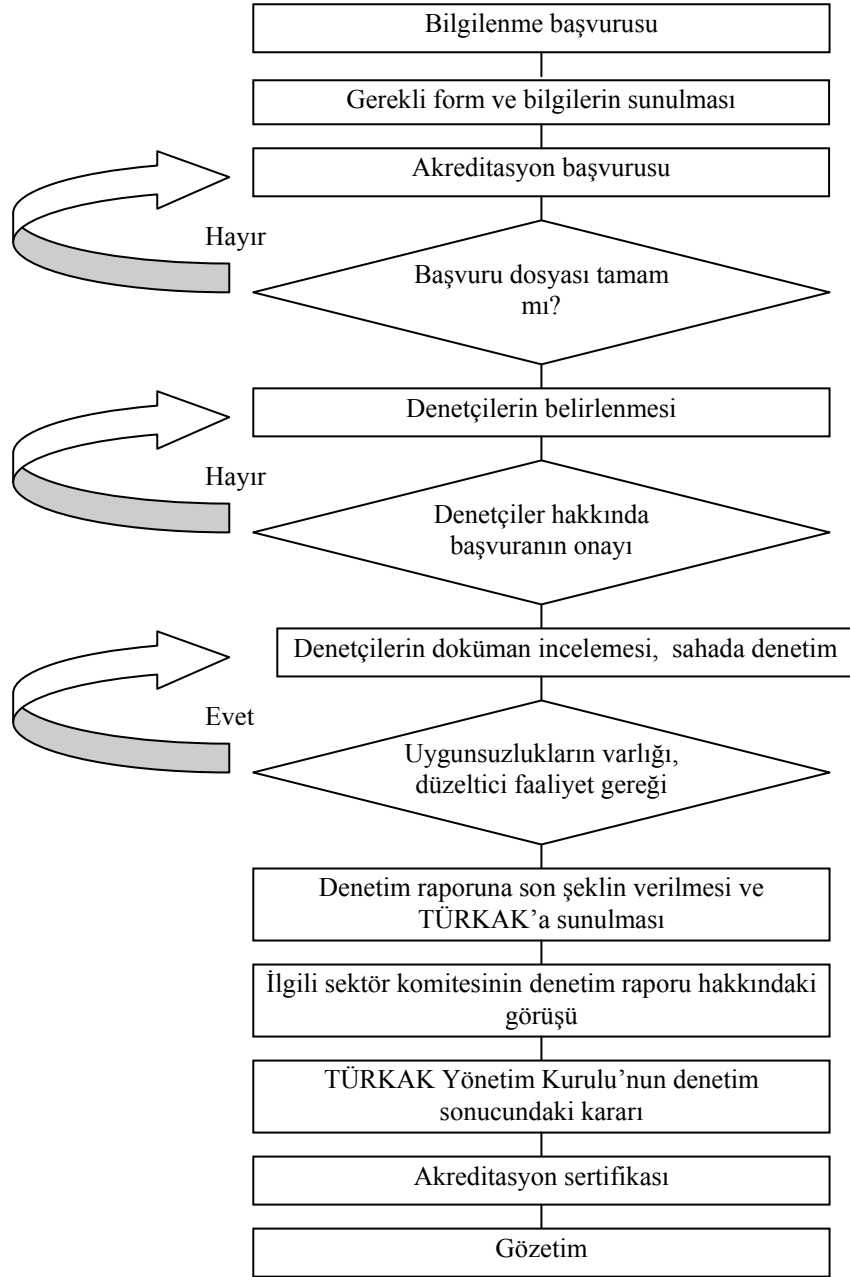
Bilgilenme başvurusu

Gerekli form ve bilgilerin sunulması

Akreditasyon başvurusu

Hayır

Başvuru dosyası tamam mı?

Denetçilerin belirlenmesi

Hayır

Denetçiler hakkında başvuranın onayı

Denetçilerin doküman incelemesi, sahada denetim

Evet

Uygunsuzlukların varlığı, düzeltici faaliyet gereği

Denetim raporuna son şeklin verilmesi ve TÜRKAK'a sunulması

İlgili sektör komitesinin denetim raporu hakkındaki görüşü

TÜRKAK Yönetim Kurulu'nun denetim sonucundaki kararı

Akreditasyon sertifikası

Gözetim